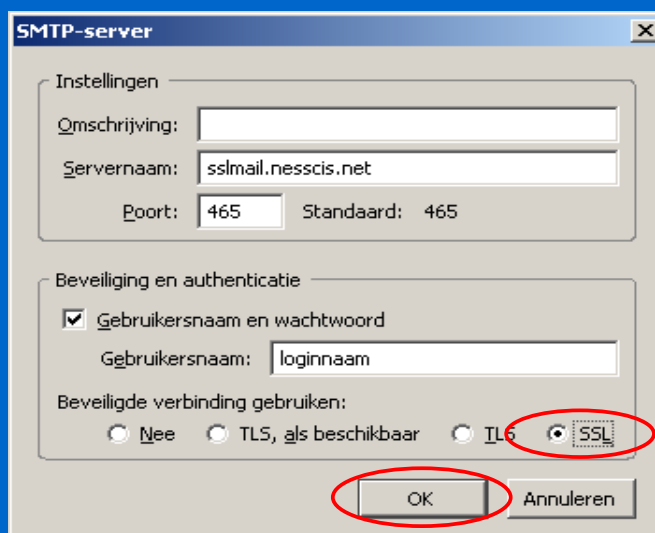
SMTP-server

Instellingen

Omschrijving:

Servernaam: sslmail.nesscis.net

Poort: 465 Standaard: 465

Beveiliging en authenticatie

Gebruikersnaam en wachtwoord

Gebruikersnaam: loginnaam

Beveiligde verbinding gebruiken:

Nee TLS, als beschikbaar TLS SSL

OK Annuleren